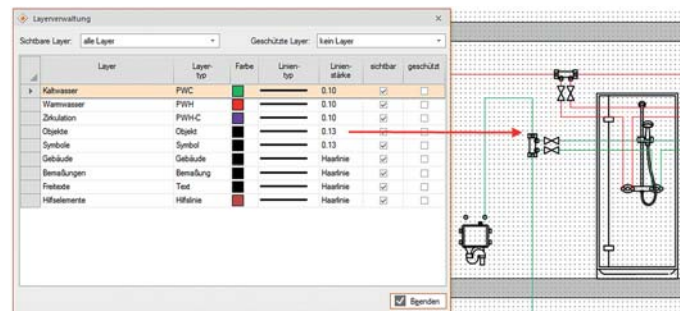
Layerverwaltung

Sichtbare Layer: alle Layer

Geschützte Layer: kein Layer

| | Layer | Layer-typ | Farbe | Linien-typ | Linien-stärke | sichtbar | geschützt |
|---|---|---|---|---|---|---|---|
| ▸ | Kaltwasser | PWC | | | 0.10 | ☑ | ☐ |
| | Warmwasser | PWH | | | 0.10 | ☑ | ☐ |
| | Zirkulation | PWH-C | | | 0.10 | ☑ | ☐ |
| | Objekte | Objekt | | | 0.13 | ☑ | ☐ |
| | Symbole | Symbol | | | 0.13 | ☑ | ☐ |
| | Gebäude | Gebäude | | | Haarlinie | ☑ | ☐ |
| | Bemaßungen | Bemaßung | | | Haarlinie | ☑ | ☐ |
| | Freitexte | Text | | | Haarlinie | ☑ | ☐ |
| | Hilfselemente | Hilfslinie | | | Haarlinie | ☑ | ☐ |

Beenden